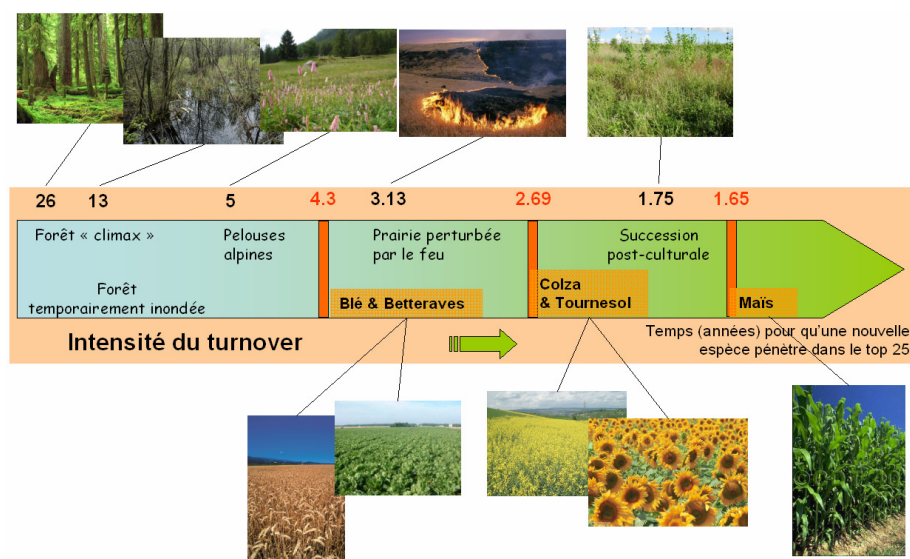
26 13 5 4.3 3.13 2.69 1.75 1.65

Forêt « climax »

Forêt temporairement inondée

Pelouses alpines

Prairie perturbée par le feu

Blé & Betteraves

Colza & Tournesol

Succession post-culturale

Maïs

Intensité du turnover

Temps (années) pour qu'une nouvelle espèce pénètre dans le top 25